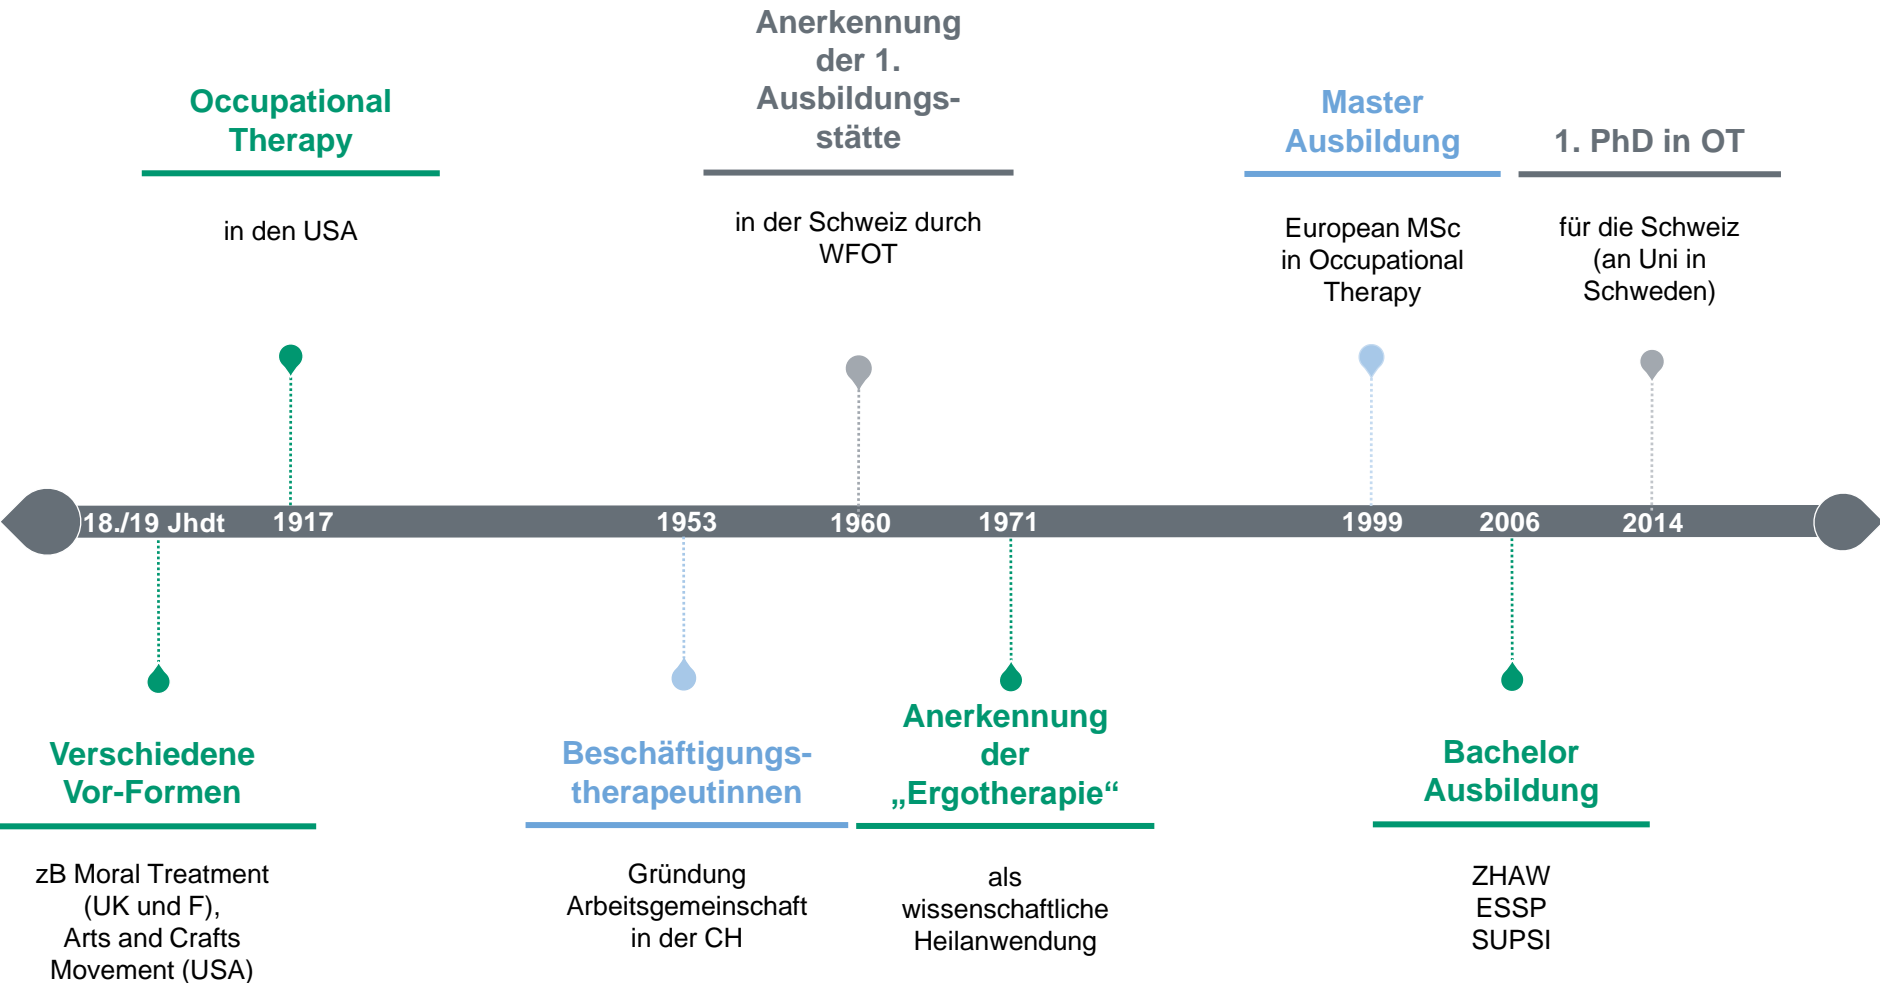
Occupational Therapy

in den USA

Anerkennung der 1. Ausbildungsstätte

in der Schweiz durch WFOT

Master Ausbildung

European MSc in Occupational Therapy

1. PhD in OT

für die Schweiz (an Uni in Schweden)

18./19 Jhdt 1917 1953 1960 1971 1999 2006 2014

Verschiedene Vor-Formen

zB Moral Treatment (UK und F), Arts and Crafts Movement (USA)

Beschäftigungstherapeutinnen

Gründung Arbeitsgemeinschaft in der CH

Anerkennung der „Ergotherapie“

als wissenschaftliche Heilanwendung

Bachelor Ausbildung

ZHAW
ESSP
SUPSI